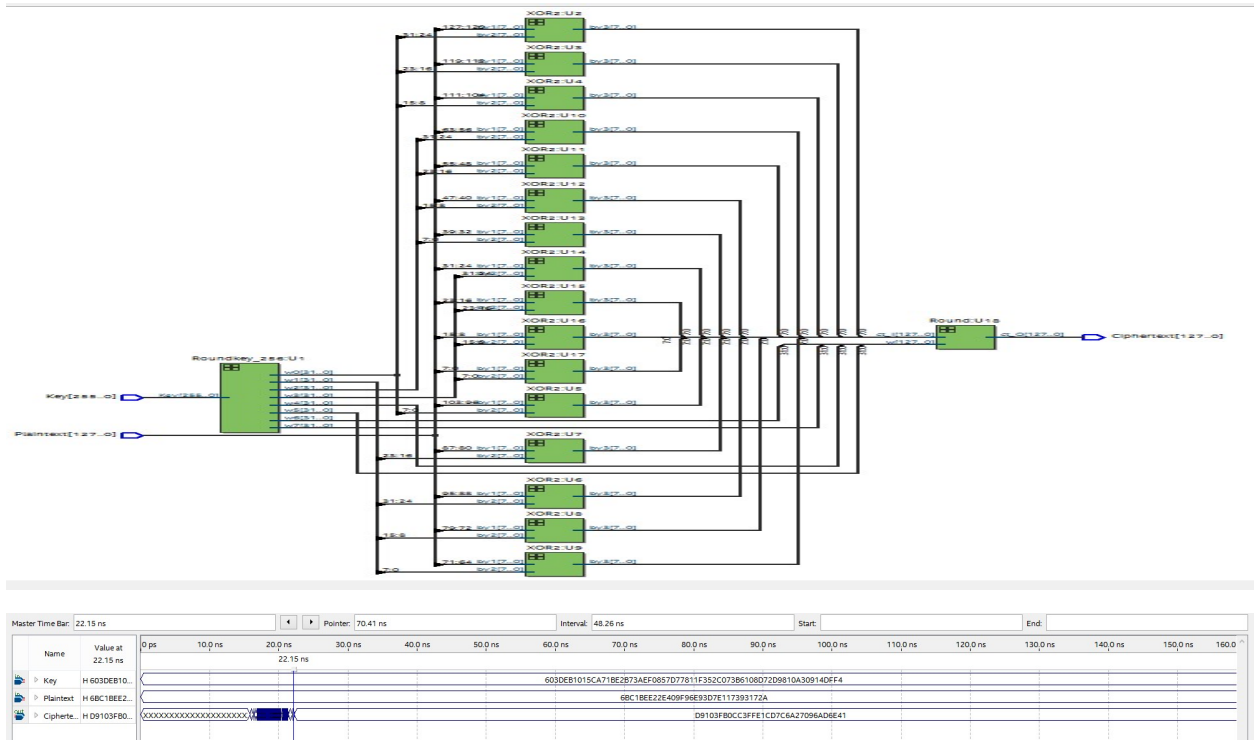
XOR2:U2
XOR2:U3
XOR2:U4
XOR2:U10
XOR2:U11
XOR2:U12
XOR2:U13
XOR2:U14
XOR2:U15
XOR2:U16
XOR2:U17
XOR2:U5
XOR2:U7
XOR2:U6
XOR2:U8
XOR2:U9
Round:U18
Roundkey_256:U1
Key[255..0]
Plaintext[127..0]
Ciphertext[127..0]
Key[255..0]
w0[31..0]
w1[31..0]
w2[31..0]
w3[31..0]
w4[31..0]
w5[31..0]
w6[31..0]
w7[31..0]
31:24
23:16
15:8
7:0
127:120
119:112
111:104
63:56
55:48
47:40
39:32
31:24
23:16
15:8
7:0
103:96
87:80
95:88
79:72
71:64
b1[7..0]
b2[7..0]
b3[7..0]
d_i[127..0]
w[127..0]
d_o[127..0]

Master Time Bar: 22.15 ns
Pointer: 70.41 ns
Interval: 48.26 ns
Start:
End:

| Name | Value at 22.15 ns | 0 ps | 10.0 ns | 20.0 ns | 30.0 ns | 40.0 ns | 50.0 ns | 60.0 ns | 70.0 ns | 80.0 ns | 90.0 ns | 100.0 ns | 110.0 ns | 120.0 ns | 130.0 ns | 140.0 ns | 150.0 ns | 160.0 |
|---|---|---|---|---|---|---|---|---|---|---|---|---|---|---|---|---|---|---|
| | | 22.15 ns | | | | | | | | | | | | | | | | |
| Key | H 603DEB10... | 603DEB1015CA71BE2B73AEF0857D77811F352C073B6108D72D9810A30914DFF4 | | | | | | | | | | | | | | | | |
| Plaintext | H 6BC1BEE2... | 6BC1BEE22E409F96E93D7E117393172A | | | | | | | | | | | | | | | | |
| Cipherte... | H D9103FB0... | XXXXXXXXXXXXXXXXXXXXX | D9103FB0CC3FFE1CD7C6A27096AD6E41 | | | | | | | | | | | | | | | |